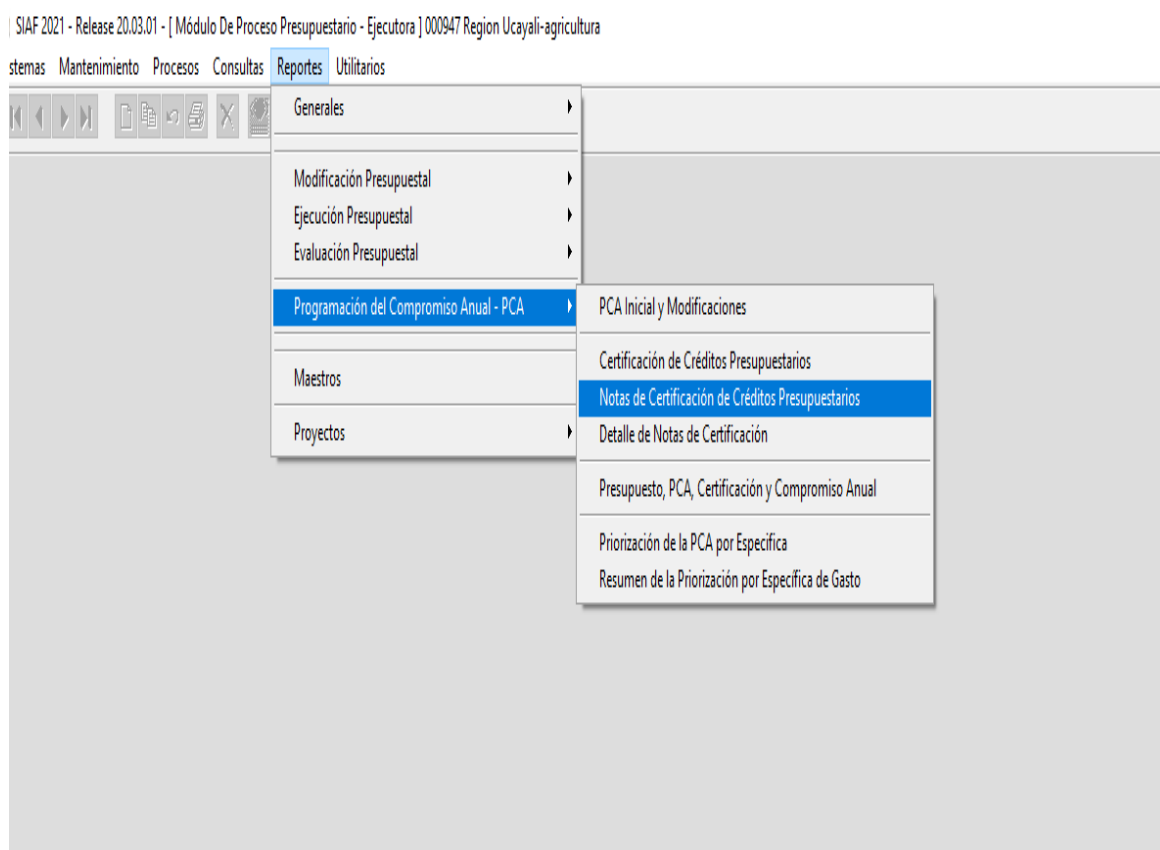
SIAF 2021 - Release 20.03.01 - [ Módulo De Proceso Presupuestario - Ejecutora ] 000947 Region Ucayali-agricultura

stemas Mantenimiento Procesos Consultas Reportes Utilitarios

Generales

Modificación Presupuestal
Ejecución Presupuestal
Evaluación Presupuestal

Programación del Compromiso Anual - PCA

Maestros

Proyectos

PCA Inicial y Modificaciones

Certificación de Créditos Presupuestarios
Notas de Certificación de Créditos Presupuestarios
Detalle de Notas de Certificación

Presupuesto, PCA, Certificación y Compromiso Anual

Priorización de la PCA por Especifica
Resumen de la Priorización por Especifica de Gasto